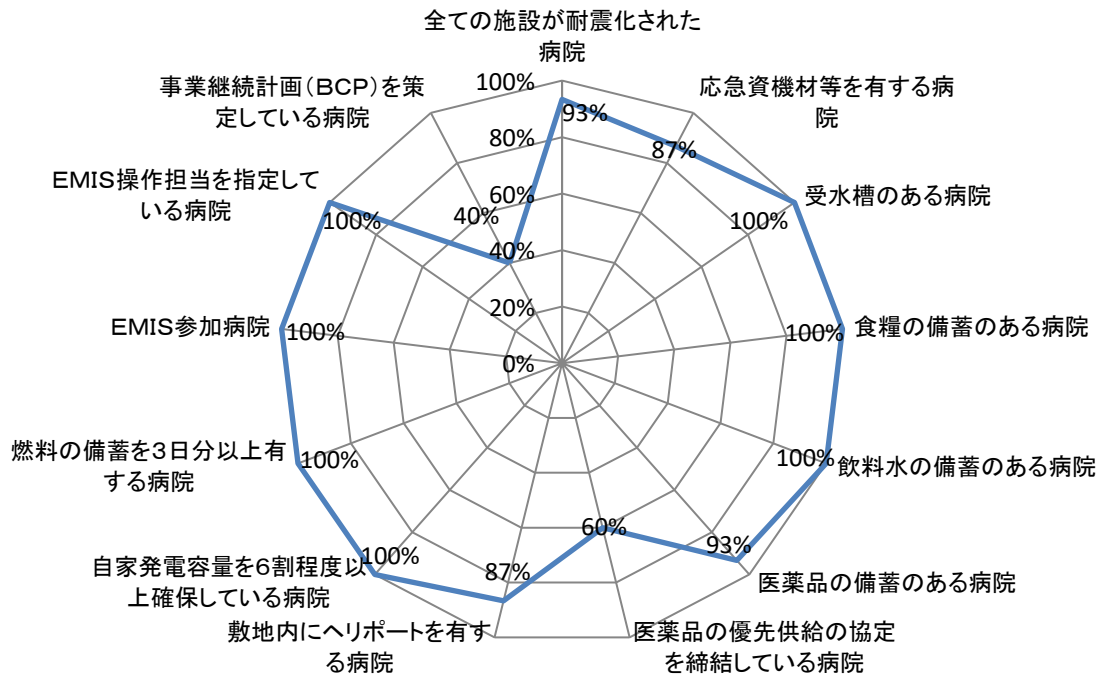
全ての施設が耐震化された病院

応急資機材等を有する病院

受水槽のある病院

食糧の備蓄のある病院

飲料水の備蓄のある病院

医薬品の備蓄のある病院

医薬品の優先供給の協定を締結している病院

敷地内にヘリポートを有する病院

自家発電容量を6割程度以上確保している病院

燃料の備蓄を3日分以上有する病院

EMIS参加病院

EMIS操作担当を指定している病院

事業継続計画（BCP）を策定している病院

100%
80%
60%
40%
20%
0%

93%
87%
100%
100%
100%
93%
60%
87%
100%
100%
100%
100%
40%